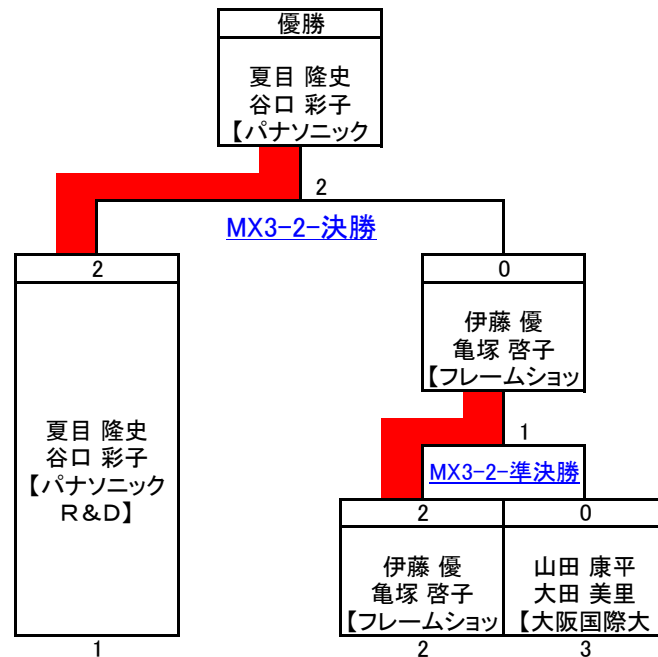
優勝

夏目 隆史
谷口 彩子
【パナソニック

2

MX3-2-決勝

2

夏目 隆史
谷口 彩子
【パナソニック
R&D】

1

0

伊藤 優
亀塚 啓子
【フレームショッ

1

MX3-2-準決勝

2

伊藤 優
亀塚 啓子
【フレームショッ

2

0

山田 康平
大田 美里
【大阪国際大

3